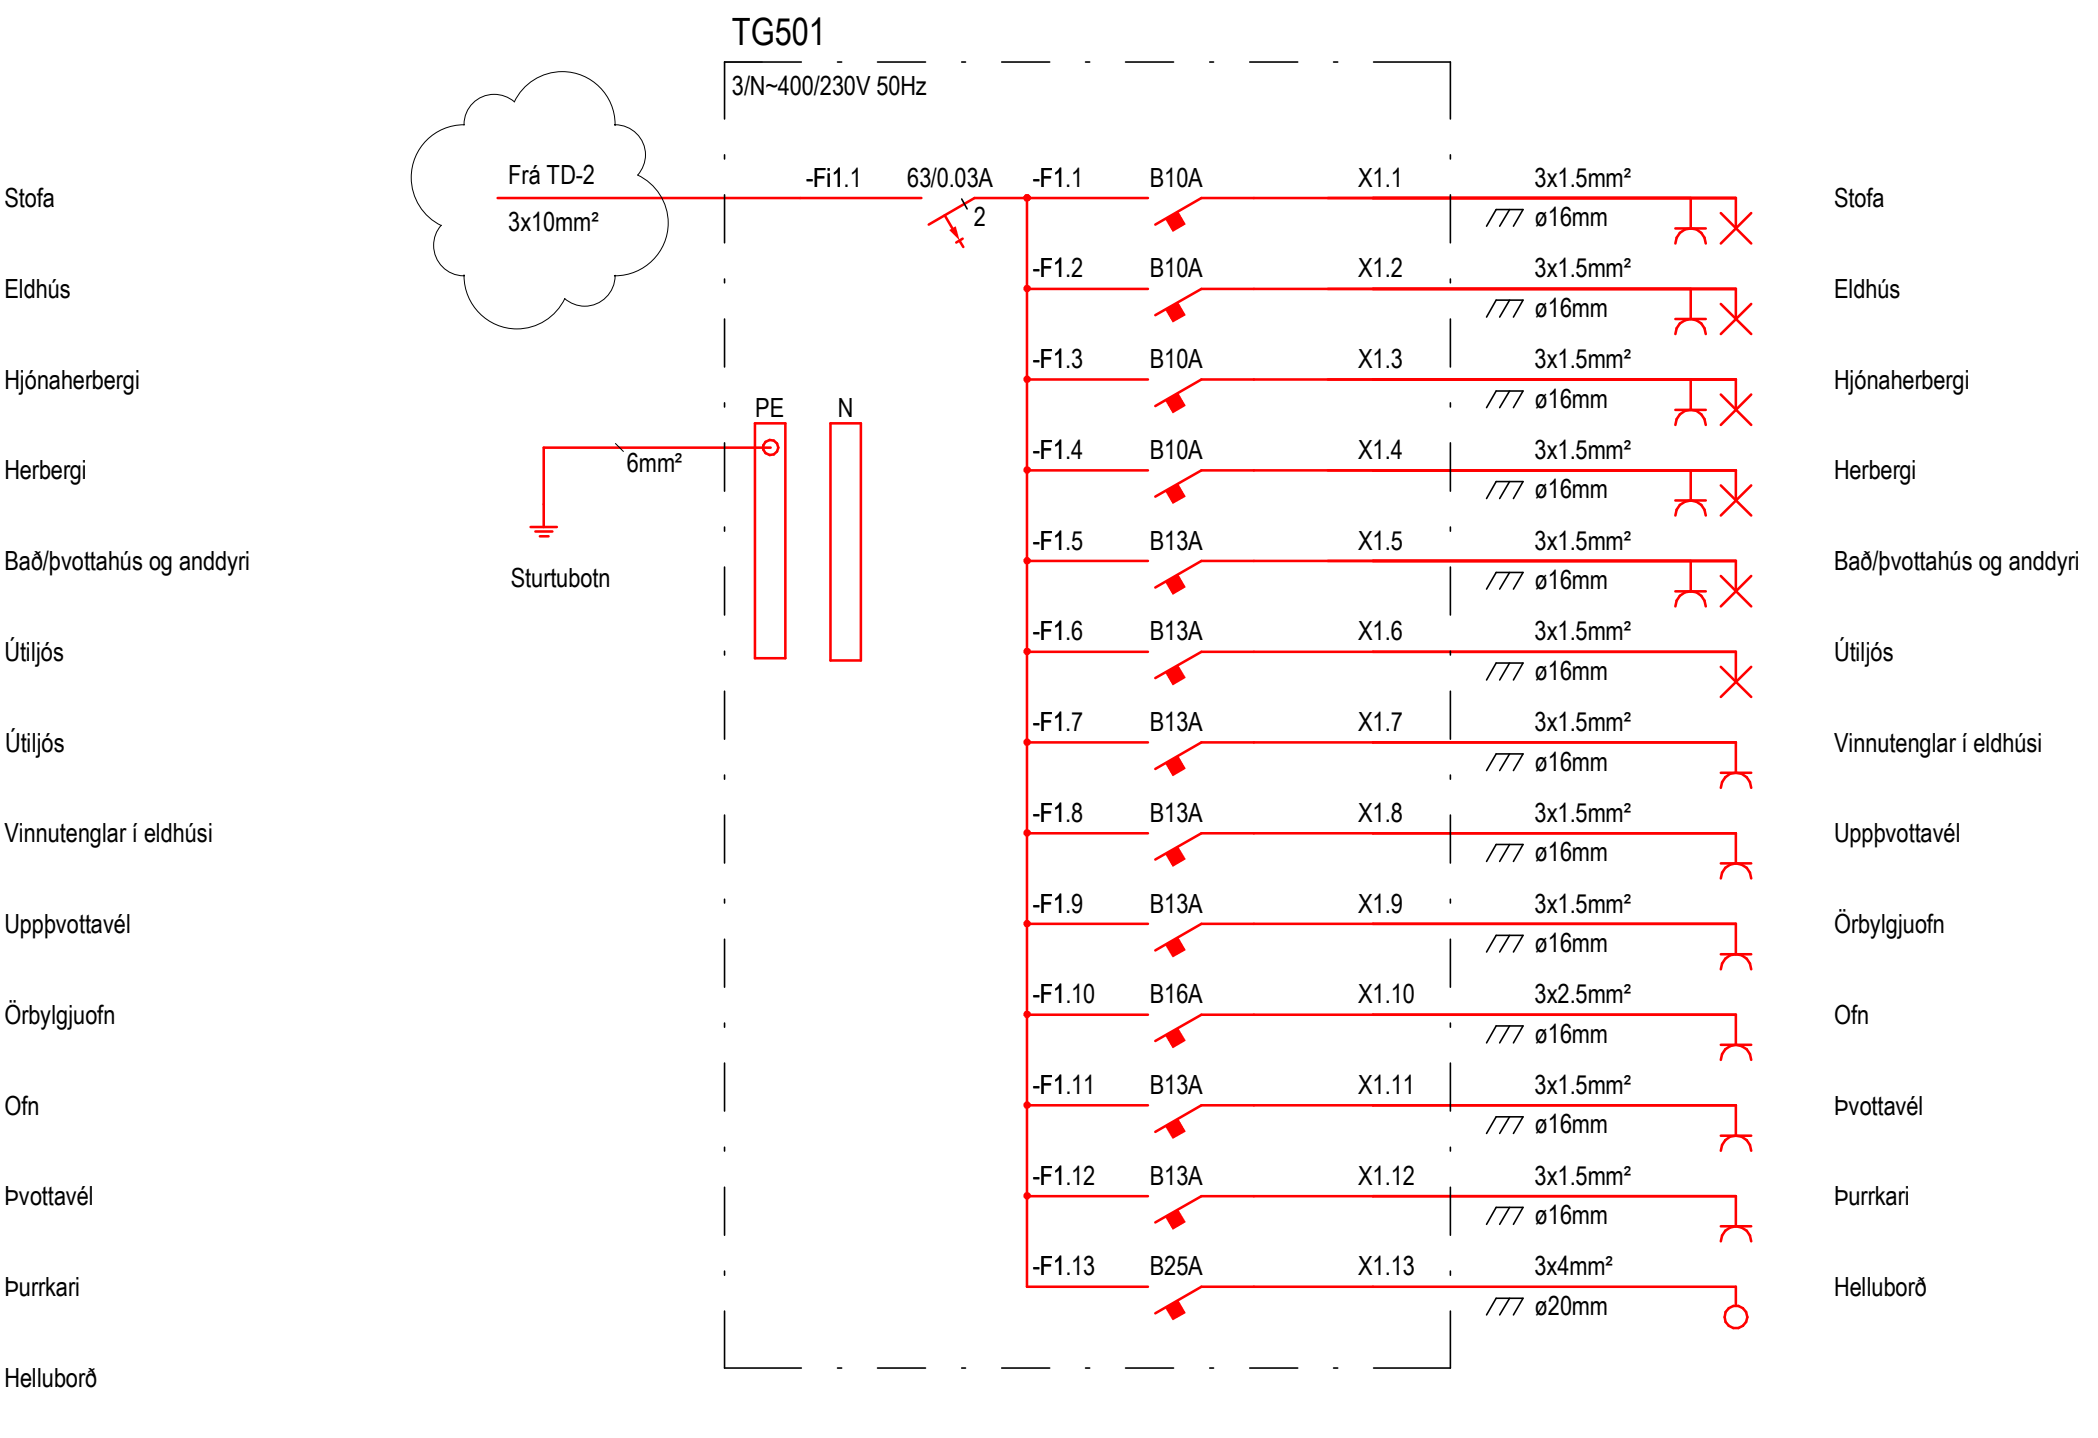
TG501

3/N~400/230V 50Hz

Stofa
Eldhús
Hjónaherbergi
Herbergi
Bað/þvottahús og anddyri
Útiljós
Útiljós
Vinnutenglar í eldhúsi
Uppþvottavél
Örbylgjuofn
Ofn
Þvottavél
Þurrkari
Helluborð

Frá TD-2
3x10mm²

-Fi1.1
63/0.03A
2

PE
N
6mm²
Sturtubotn

| | | | | |
|---|---|---|---|---|
| -F1.1 | B10A | X1.1 | 3x1.5mm² ø16mm | Stofa |
| -F1.2 | B10A | X1.2 | 3x1.5mm² ø16mm | Eldhús |
| -F1.3 | B10A | X1.3 | 3x1.5mm² ø16mm | Hjónaherbergi |
| -F1.4 | B10A | X1.4 | 3x1.5mm² ø16mm | Herbergi |
| -F1.5 | B13A | X1.5 | 3x1.5mm² ø16mm | Bað/þvottahús og anddyri |
| -F1.6 | B13A | X1.6 | 3x1.5mm² ø16mm | Útiljós |
| -F1.7 | B13A | X1.7 | 3x1.5mm² ø16mm | Vinnutenglar í eldhúsi |
| -F1.8 | B13A | X1.8 | 3x1.5mm² ø16mm | Uppþvottavél |
| -F1.9 | B13A | X1.9 | 3x1.5mm² ø16mm | Örbylgjuofn |
| -F1.10 | B16A | X1.10 | 3x2.5mm² ø16mm | Ofn |
| -F1.11 | B13A | X1.11 | 3x1.5mm² ø16mm | Þvottavél |
| -F1.12 | B13A | X1.12 | 3x1.5mm² ø16mm | Þurrkari |
| -F1.13 | B25A | X1.13 | 3x4mm² ø20mm | Helluborð |